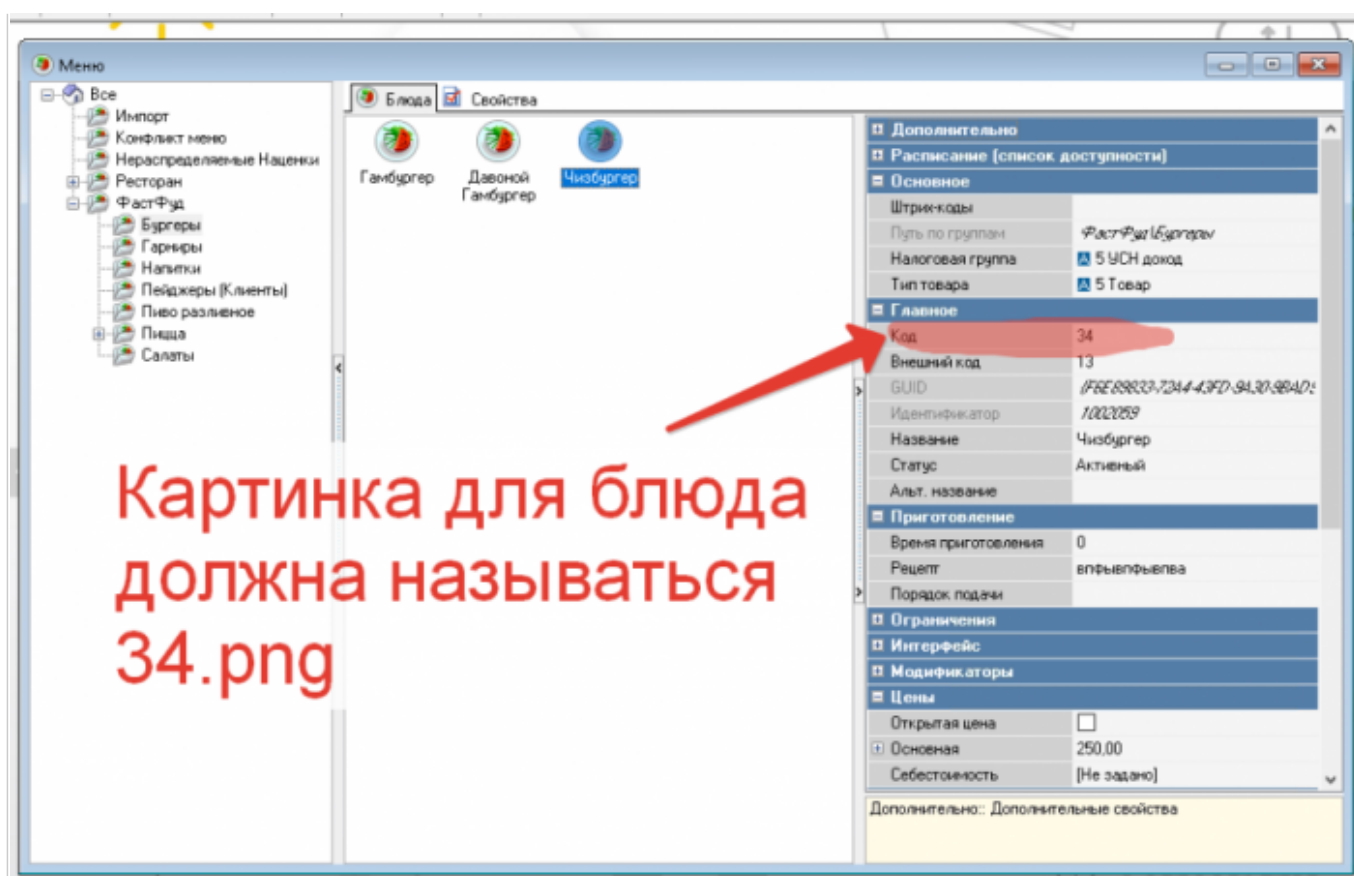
Меню

Все
Импорт
Конфликт меню
Нераспределяемые Наценки
Ресторан
ФастФуд
Бургеры
Гарниры
Напитки
Пейджеры (Клиенты)
Пиво разливное
Пицца
Салаты

Блюда
Свойства

Гамбургер
Двойной Гамбургер
Чизбургер

Дополнительно
Расписание (список доступности)
Основное

| | |
|---|---|
| Штрих-коды | |
| Путь по группам | ФастФуд\Бургеры |
| Налоговая группа | 5 УСН доход |
| Тип товара | 5 Товар |

Главное

| | |
|---|---|
| Код | 34 |
| Внешний код | 13 |
| GUID | {F6E89833-7344-43FD-9A30-98AD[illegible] |
| Идентификатор | 1002059 |
| Название | Чизбургер |
| Статус | Активный |
| Альт. название | |

Приготовление

| | |
|---|---|
| Время приготовления | 0 |
| Рецепт | впфывпфывпва |
| Порядок подачи | |

Ограничения
Интерфейс
Модификаторы
Цены

| | |
|---|---|
| Открытая цена | |
| Основная | 250,00 |
| Себестоимость | [Не задано] |

Дополнительно:: Дополнительные свойства

Картинка для блюда должна называться 34.png